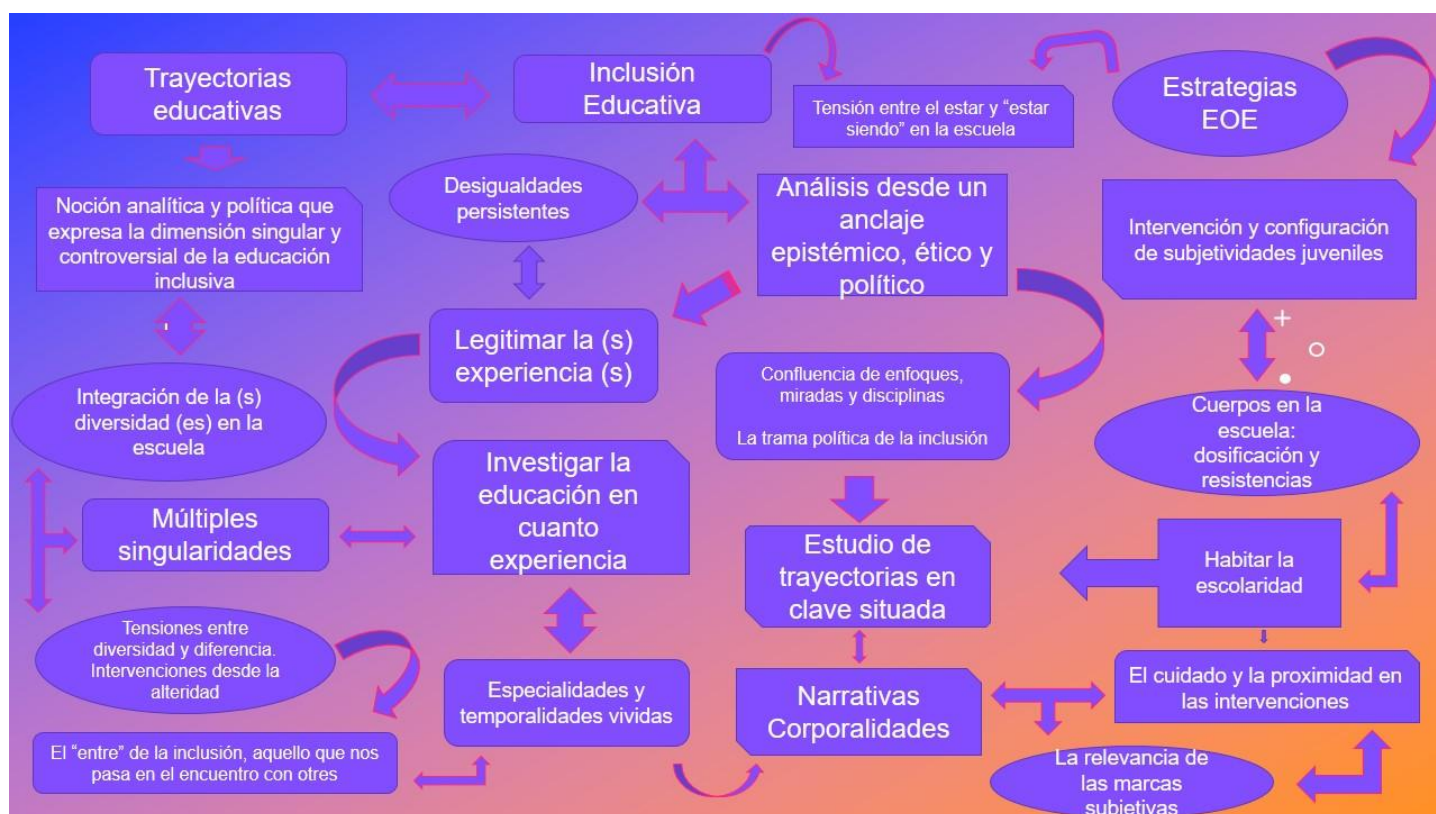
Trayectorias educativas

Inclusión Educativa

Tensión entre el estar y "estar siendo" en la escuela

Estrategias EOE

Noción analítica y política que expresa la dimensión singular y controversial de la educación inclusiva

Desigualdades persistentes

Análisis desde un anclaje epistémico, ético y político

Intervención y configuración de subjetividades juveniles

Legitimar la (s) experiencia (s)

+

o

Integración de la (s) diversidad (es) en la escuela

Confluencia de enfoques, miradas y disciplinas

La trama política de la inclusión

Cuerpos en la escuela: dosificación y resistencias

Múltiples singularidades

Investigar la educación en cuanto experiencia

Estudio de trayectorias en clave situada

Habitar la escolaridad

Tensiones entre diversidad y diferencia. Intervenciones desde la alteridad

Especialidades y temporalidades vividas

Narrativas Corporalidades

El cuidado y la proximidad en las intervenciones

El "entre" de la inclusión, aquello que nos pasa en el encuentro con otres

La relevancia de las marcas subjetivas